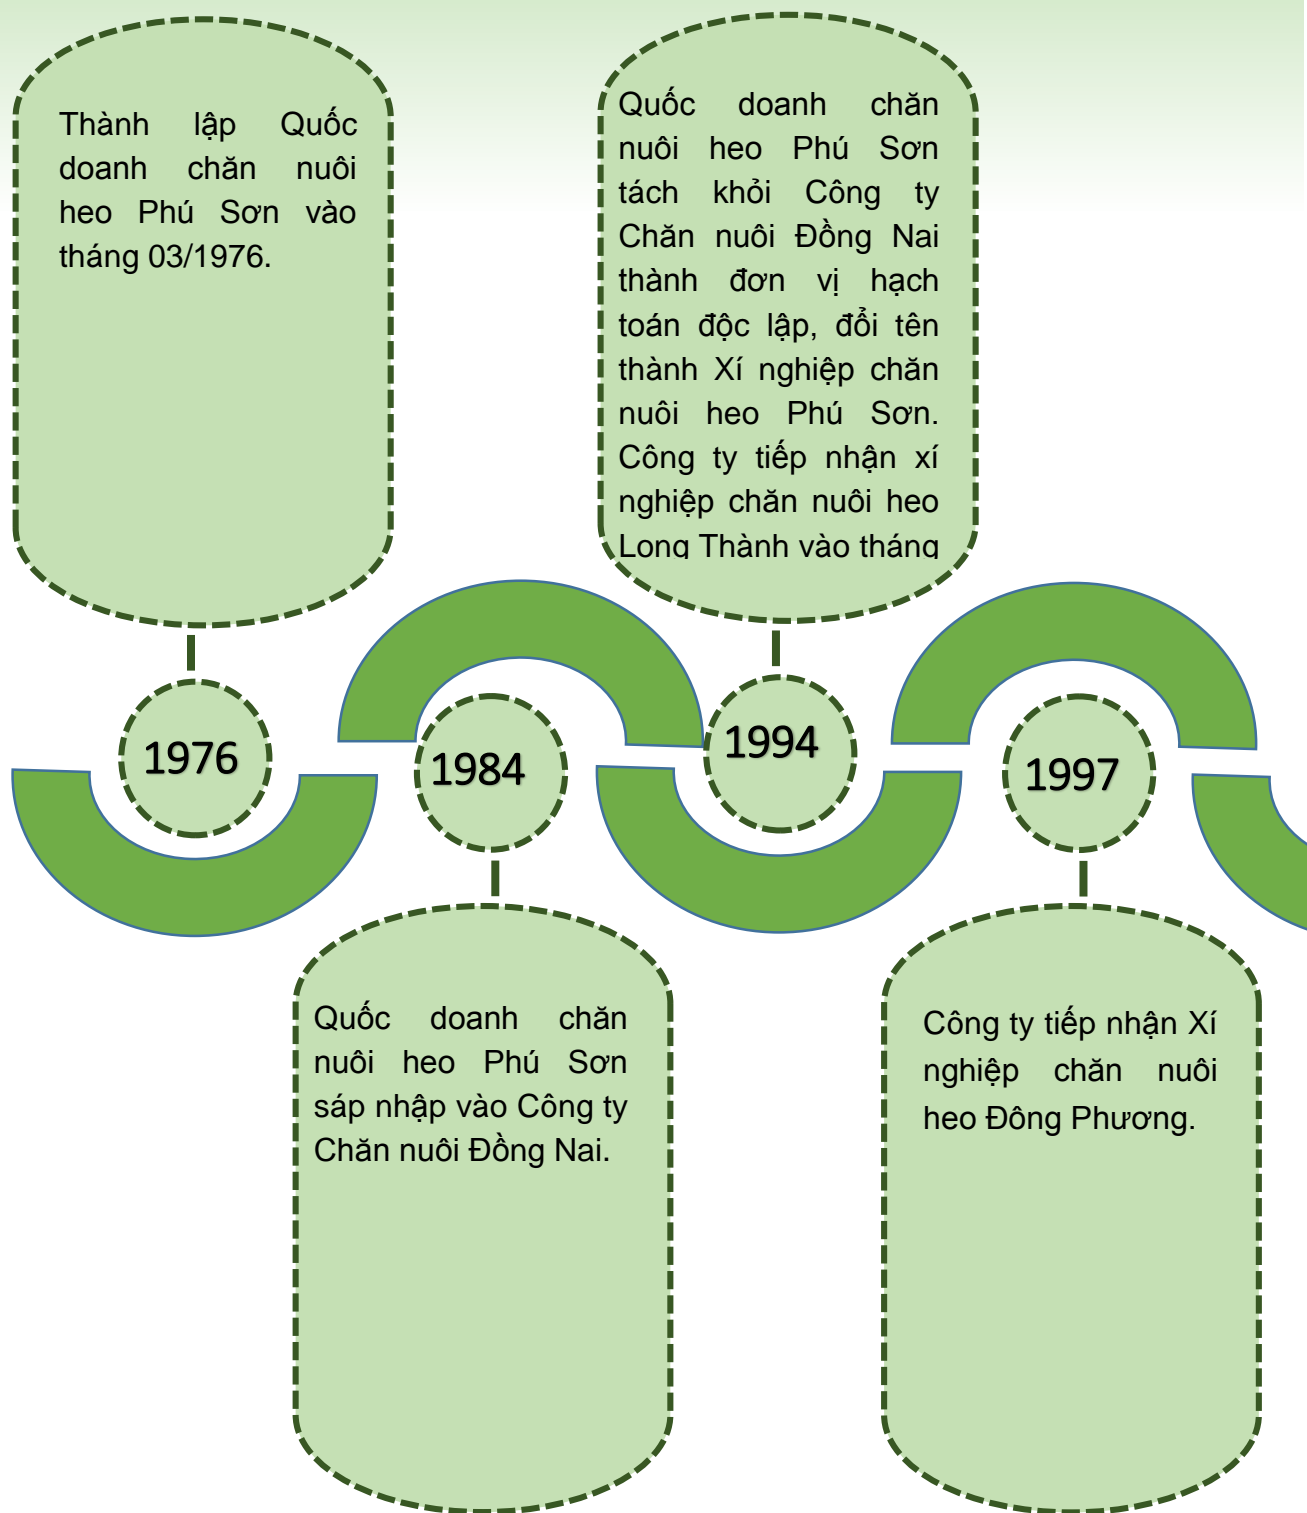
Thành lập Quốc doanh chăn nuôi heo Phú Sơn vào tháng 03/1976.

Quốc doanh chăn nuôi heo Phú Sơn tách khỏi Công ty Chăn nuôi Đồng Nai thành đơn vị hạch toán độc lập, đổi tên thành Xí nghiệp chăn nuôi heo Phú Sơn. Công ty tiếp nhận xí nghiệp chăn nuôi heo Long Thành vào tháng

1976

1984

1994

1997

Quốc doanh chăn nuôi heo Phú Sơn sáp nhập vào Công ty Chăn nuôi Đồng Nai.

Công ty tiếp nhận Xí nghiệp chăn nuôi heo Đông Phương.